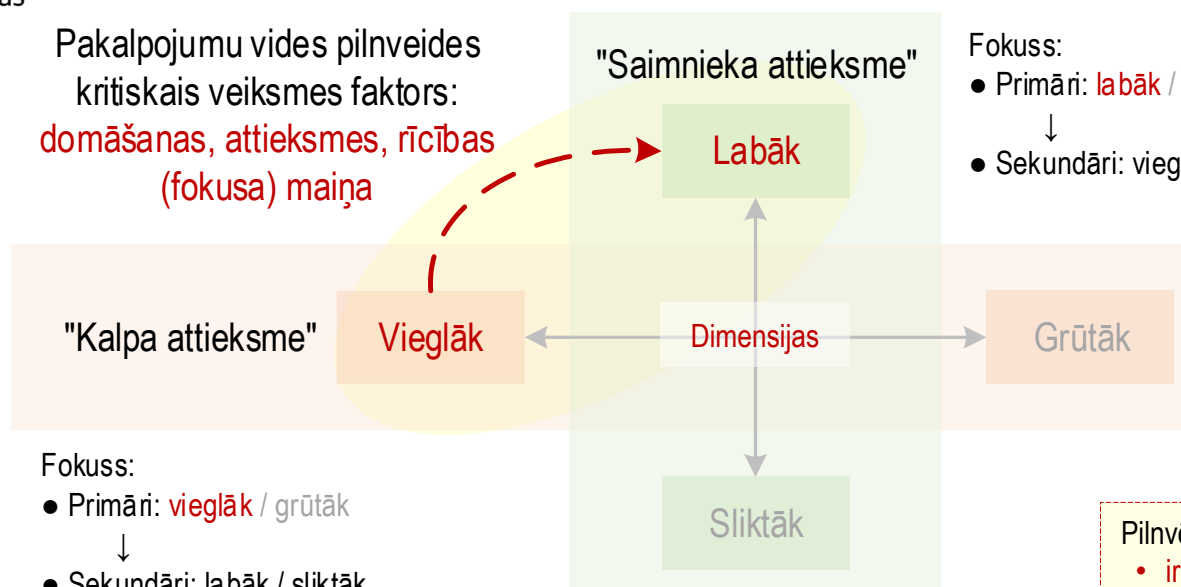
as

Pakalpojumu vides pilnveides kritiskais veiksmes faktors: domāšanas, attieksmes, rīcības (fokusa) maiņa

"Saimnieka attieksme"

Labāk

Fokuss:
● Primāri: labāk /
↓
● Sekundāri: vieg

"Kalpa attieksme"

Vieglāk

Dimensijas

Grūtāk

Sliktāk

Fokuss:
● Primāri: vieglāk / grūtāk
↓
● Sekundāri: labāk / sliktāk

Pilnv
• ir